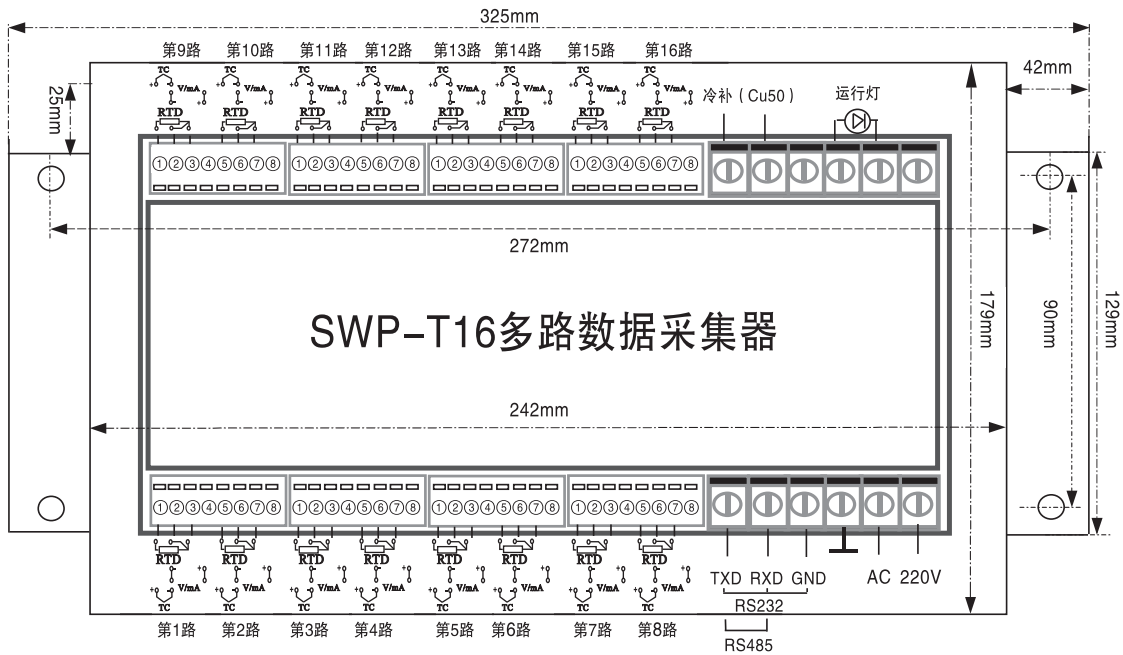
325mm

第9路 第10路 第11路 第12路 第13路 第14路 第15路 第16路

42mm

25mm

TC V/mA RTD TC V/mA RTD TC V/mA RTD TC V/mA RTD TC V/mA RTD TC V/mA RTD TC V/mA RTD TC V/mA RTD

冷补 ( Cu50 ) 运行灯

①②③④⑤⑥⑦⑧ ①②③④⑤⑥⑦⑧ ①②③④⑤⑥⑦⑧ ①②③④⑤⑥⑦⑧

272mm

SWP-T16多路数据采集器

179mm 90mm 129mm

242mm

①②③④⑤⑥⑦⑧ ①②③④⑤⑥⑦⑧ ①②③④⑤⑥⑦⑧ ①②③④⑤⑥⑦⑧

RTD V/mA TC RTD V/mA TC RTD V/mA TC RTD V/mA TC RTD V/mA TC RTD V/mA TC RTD V/mA TC RTD V/mA TC

TXD RXD GND AC 220V

RS232

RS485

第1路 第2路 第3路 第4路 第5路 第6路 第7路 第8路